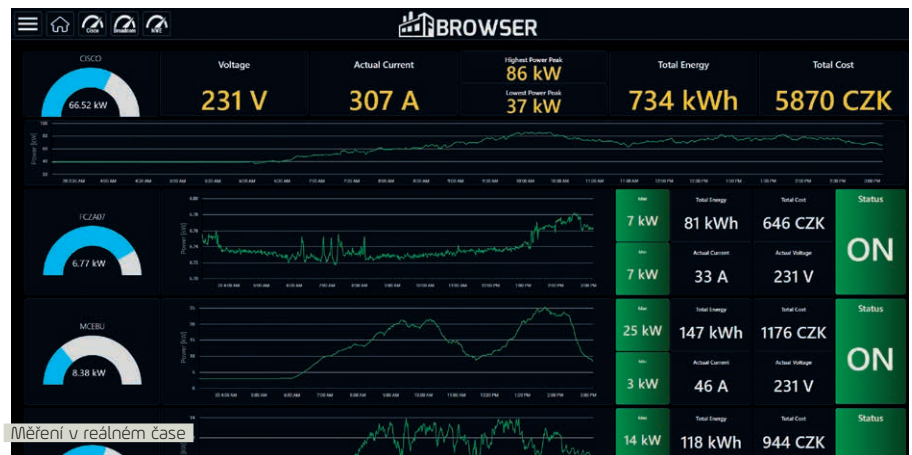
Cisco Broadcom NWE

BROWSER

CISCO

66.52 kW

Voltage

231 V

Actual Current

307 A

Highest Power Peak

86 kW

Lowest Power Peak

37 kW

Total Energy

734 kWh

Total Cost

5870 CZK

FCZA07

6.77 kW

Max

7 kW

Total Energy

81 kWh

Total Cost

646 CZK

Status

ON

Min

7 kW

Actual Current

33 A

Actual Voltage

231 V

MCEBU

8.38 kW

Max

25 kW

Total Energy

147 kWh

Total Cost

1176 CZK

Status

ON

Min

3 kW

Actual Current

46 A

Actual Voltage

231 V

Max

14 kW

Total Energy

118 kWh

Total Cost

944 CZK

Status

Měření v reálném čase